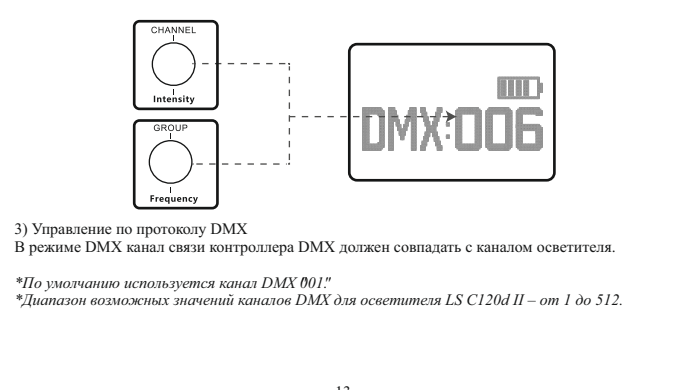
CHANNEL
Intensity
GROUP
Frequency
DMX:006

3) Управление по протоколу DMX
В режиме DMX канал связи контроллера DMX должен совпадать с каналом осветителя.

*По умолчанию используется канал DMX 001."
*Диапазон возможных значений каналов DMX для осветителя LS C120d II – от 1 до 512.

13